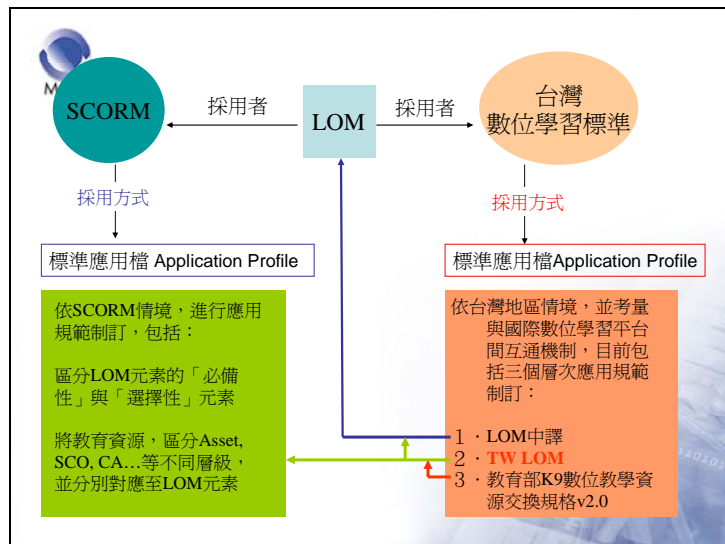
SCORM

採用者

LOM

採用者

台灣
數位學習標準

採用方式

採用方式

標準應用檔 Application Profile

標準應用檔Application Profile

依SCORM情境，進行應用規範制訂，包括：

區分LOM元素的「必備性」與「選擇性」元素

將教育資源，區分Asset, SCO, CA…等不同層級，並分別對應至LOM元素

依台灣地區情境，並考量與國際數位學習平台間互通機制，目前包括三個層次應用規範制訂：

1．LOM中譯
2．TW LOM
3．教育部K9數位教學資源交換規格v2.0